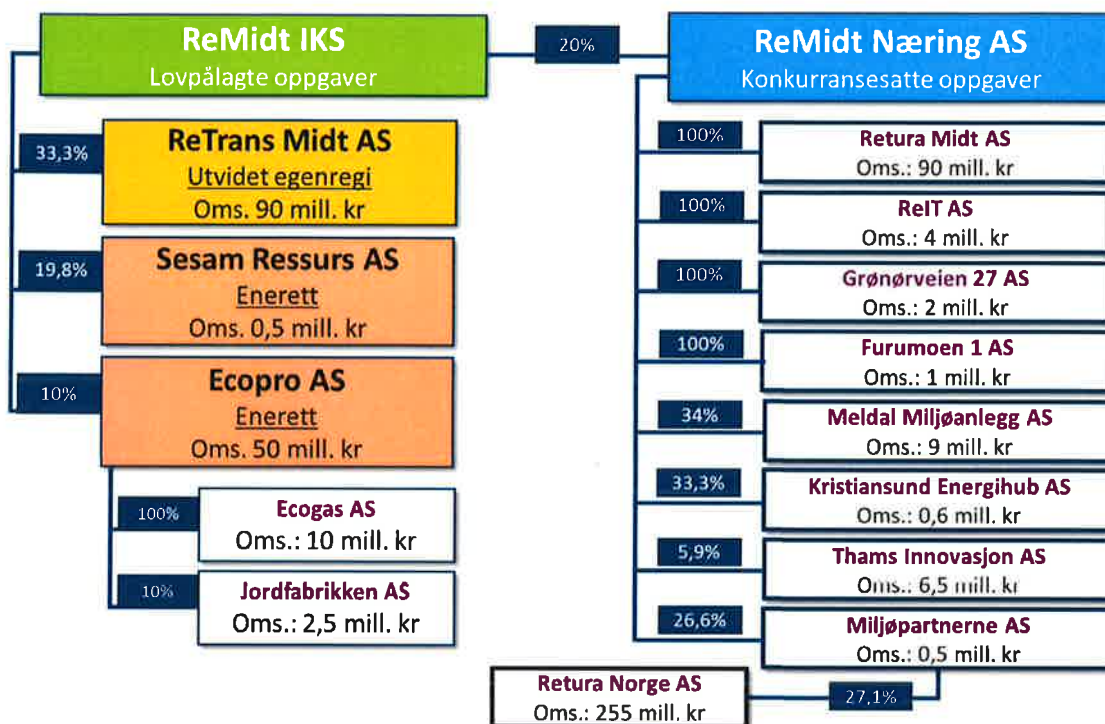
ReMidt IKS
Lovpålagte oppgaver

20%

ReMidt Næring AS
Konkurransesatte oppgaver

33,3%
ReTrans Midt AS
Utvidet egenregi
Oms. 90 mill. kr

19,8%
Sesam Ressurs AS
Enerett
Oms. 0,5 mill. kr

10%
Ecopro AS
Enerett
Oms. 50 mill. kr

100%
Ecogas AS
Oms.: 10 mill. kr

10%
Jordfabrikken AS
Oms.: 2,5 mill. kr

100%
Retura Midt AS
Oms.: 90 mill. kr

100%
ReIT AS
Oms.: 4 mill. kr

100%
Grønørveien 27 AS
Oms.: 2 mill. kr

100%
Furumoen 1 AS
Oms.: 1 mill. kr

34%
Meldal Miljøanlegg AS
Oms.: 9 mill. kr

33,3%
Kristiansund Energihub AS
Oms.: 0,6 mill. kr

5,9%
Thams Innovasjon AS
Oms.: 6,5 mill. kr

26,6%
Miljøpartnerne AS
Oms.: 0,5 mill. kr

Retura Norge AS
Oms.: 255 mill. kr

27,1%